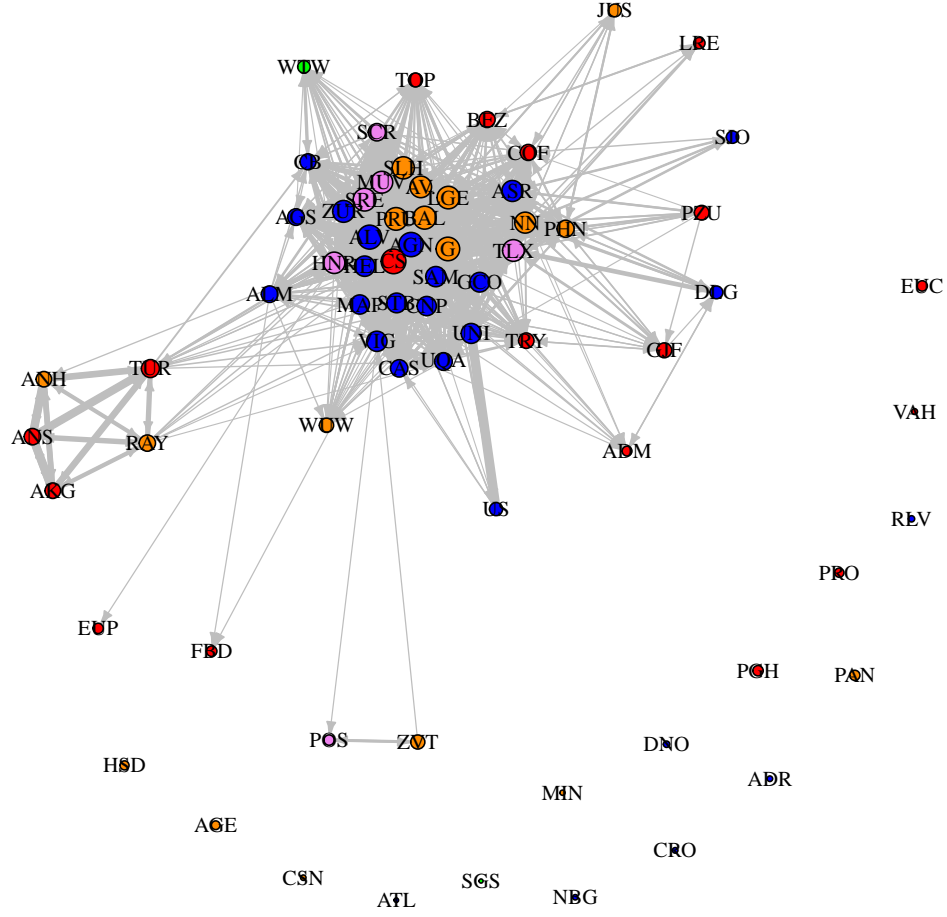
JUS
LDE
WOW
TOP
SCR
BEZ
SDO
CB
SLH
COF
MUV
AV
LGE
ASR
SRE
ADS
ZUR
PR
BAL
PZU
NN
PHN
ALV
AGN
G
TLX
HNR
PL
CS
SAM
ADM
GCO
DOG
EUC
MAP
ST
CNP
UNI
TRY
VIG
COF
CAS
UCA
ANH
TUR
VAH
WOW
ADM
ANS
RAY
ARG
US
RLV
PRO
EUP
FED
PCH
PAN
POS
ZVT
DNO
HSD
ADR
MIN
AGE
CRO
CSN
SGS
ATL
NBG